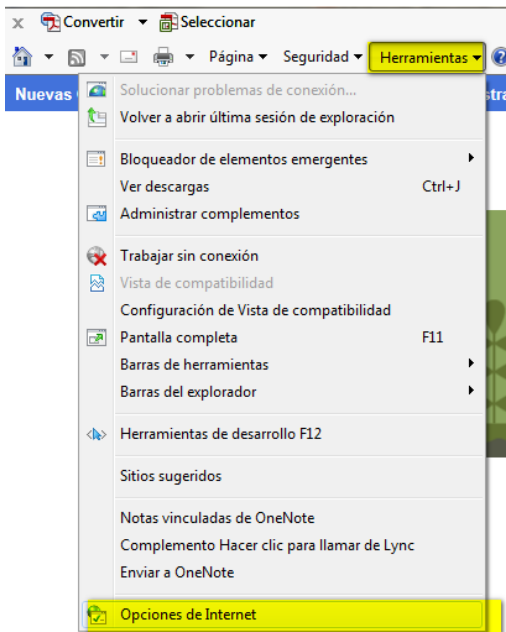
× Convertir ▾ Seleccionar

Página ▾ Seguridad ▾ Herramientas ▾

Nuevas

stra

Solucionar problemas de conexión...
Volver a abrir última sesión de exploración

Bloqueador de elementos emergentes ▸
Ver descargas Ctrl+J
Administrar complementos

Trabajar sin conexión
Vista de compatibilidad
Configuración de Vista de compatibilidad
Pantalla completa F11
Barras de herramientas ▸
Barras del explorador ▸

Herramientas de desarrollo F12

Sitios sugeridos

Notas vinculadas de OneNote
Complemento Hacer clic para llamar de Lync
Enviar a OneNote

Opciones de Internet